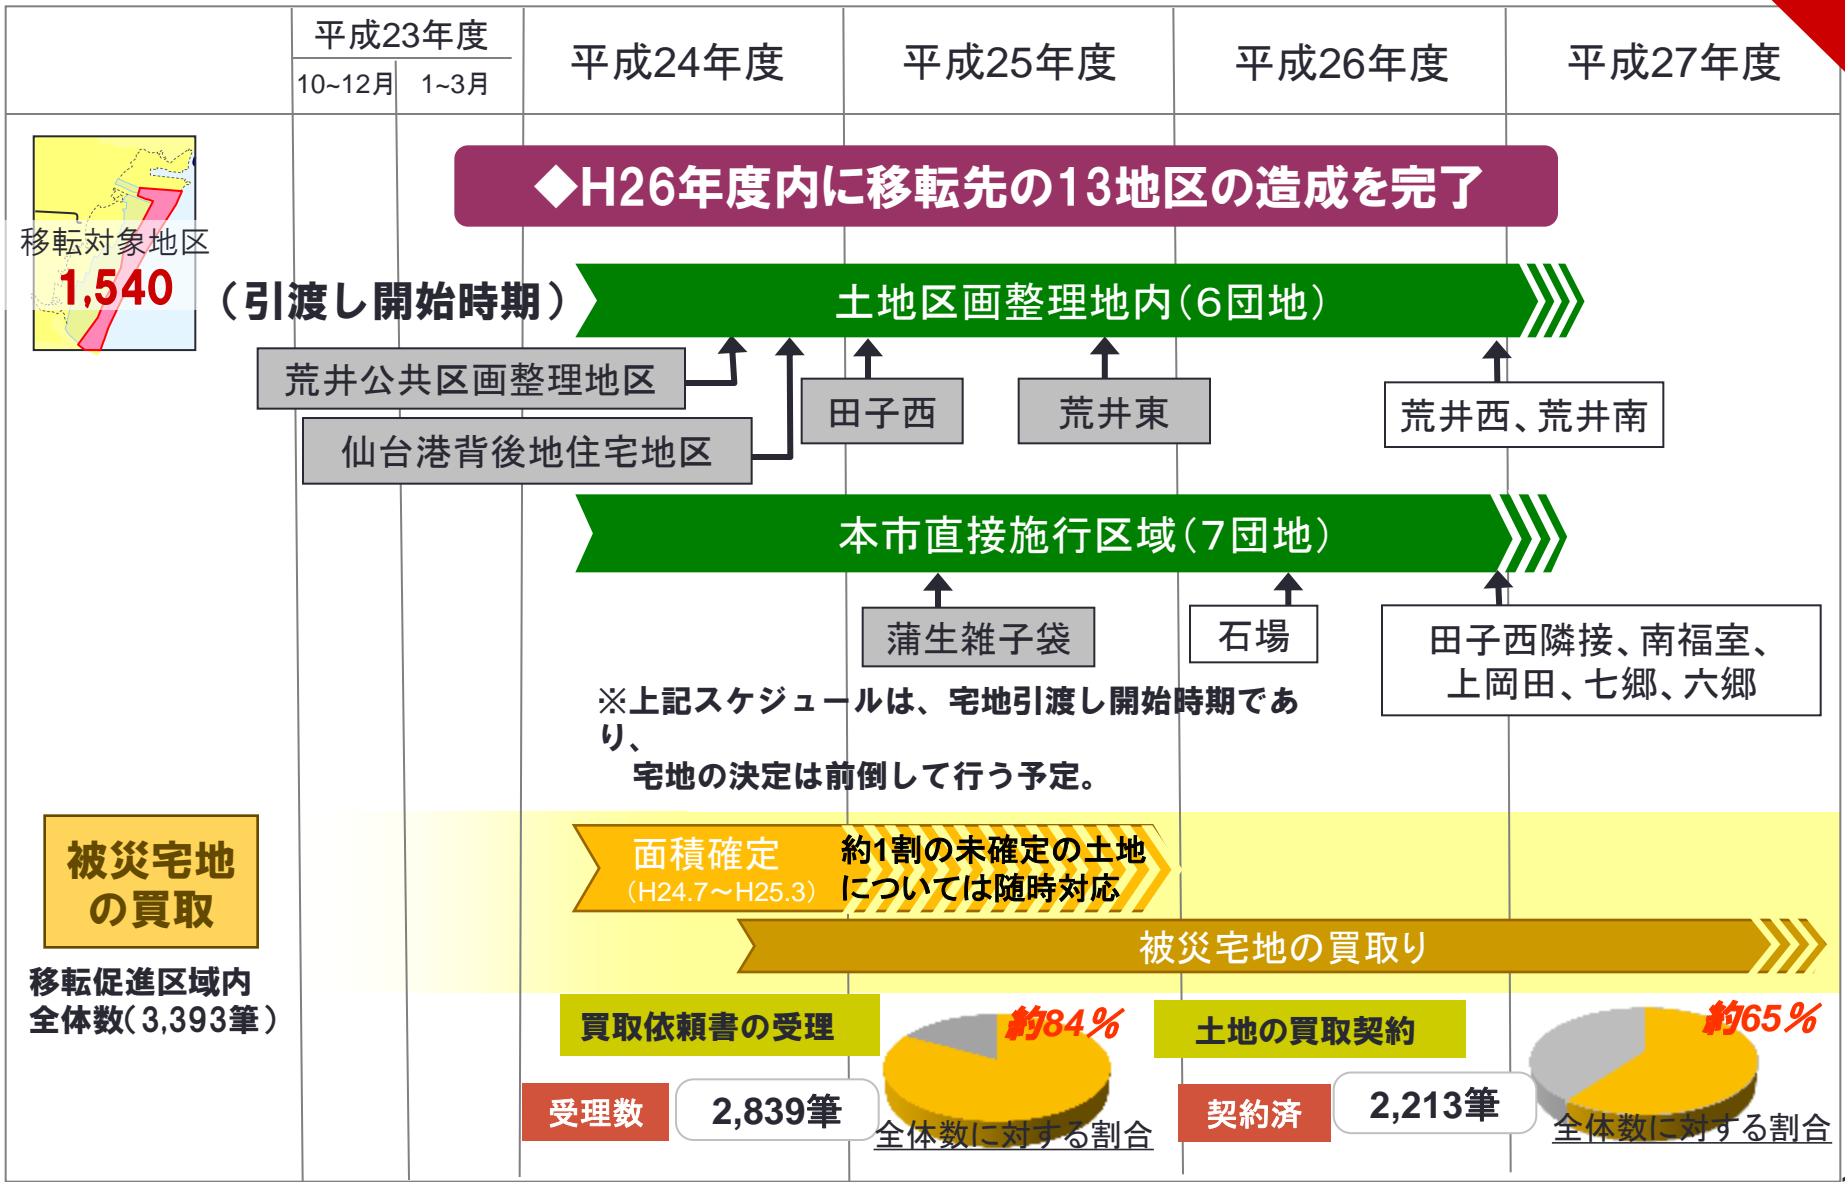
| | 平成23年度 10~12月 | 1~3月 | 平成24年度 | 平成25年度 | 平成26年度 | 平成27年度 |
|---|---|---|---|---|---|---|

◆H26年度内に移転先の13地区の造成を完了

移転対象地区
1,540

（引渡し開始時期）

土地区画整理地内（6団地）

荒井公共区画整理地区

仙台港背後地住宅地区

田子西

荒井東

荒井西、荒井南

本市直接施行区域（7団地）

蒲生雑子袋

石場

田子西隣接、南福室、上岡田、七郷、六郷

※上記スケジュールは、宅地引渡し開始時期であり、
宅地の決定は前倒して行う予定。

被災宅地の買取

移転促進区域内
全体数（3,393筆）

面積確定
（H24.7～H25.3）

約1割の未確定の土地については随時対応

被災宅地の買取り

買取依頼書の受理

約84％

土地の買取契約

約65％

受理数

2,839筆

全体数に対する割合

契約済

2,213筆

全体数に対する割合